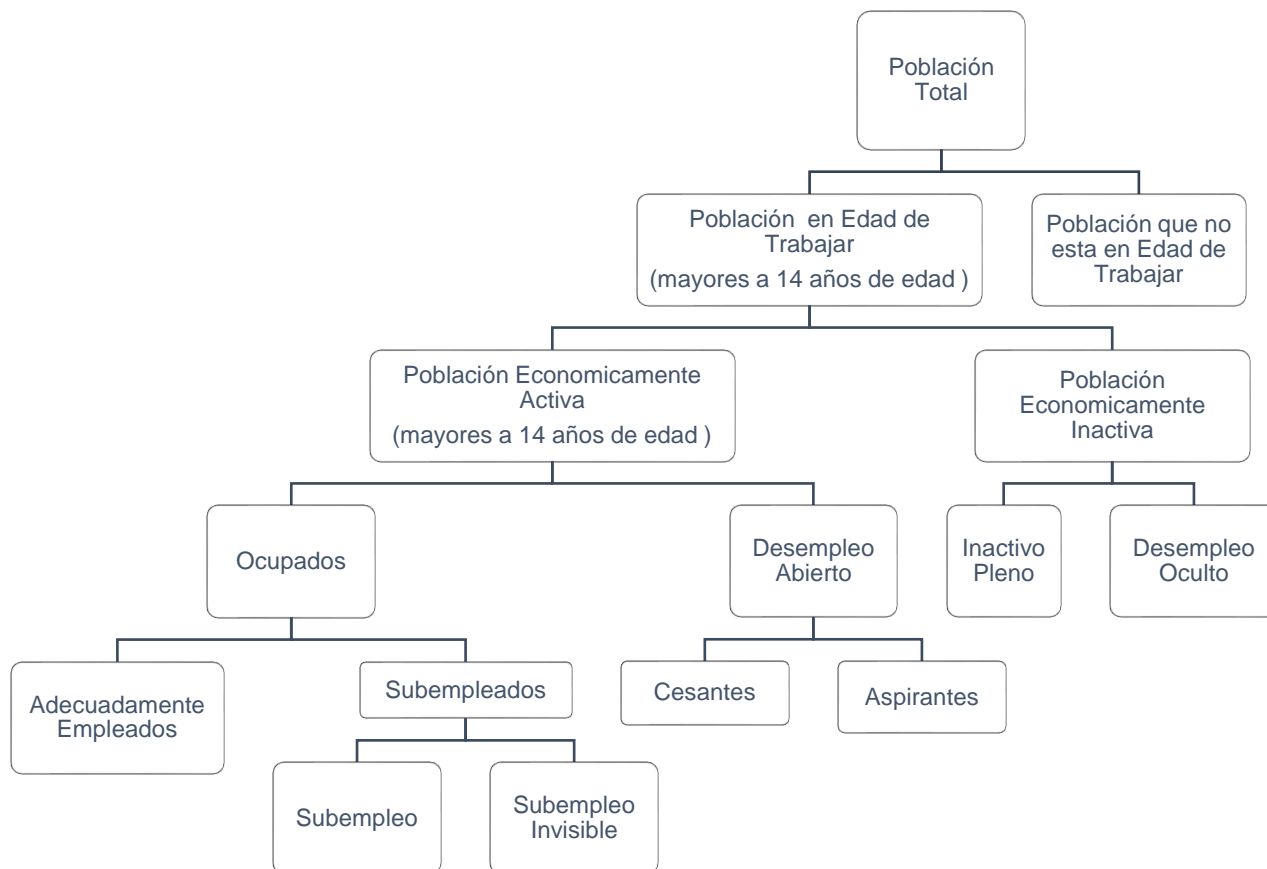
Población Total

Población en Edad de Trabajar
(mayores a 14 años de edad )

Población que no esta en Edad de Trabajar

Población Economicamente Activa
(mayores a 14 años de edad )

Población Economicamente Inactiva

Ocupados

Desempleo Abierto

Inactivo Pleno

Desempleo Oculto

Adecuadamente Empleados

Subempleados

Cesantes

Aspirantes

Subempleo

Subempleo Invisible